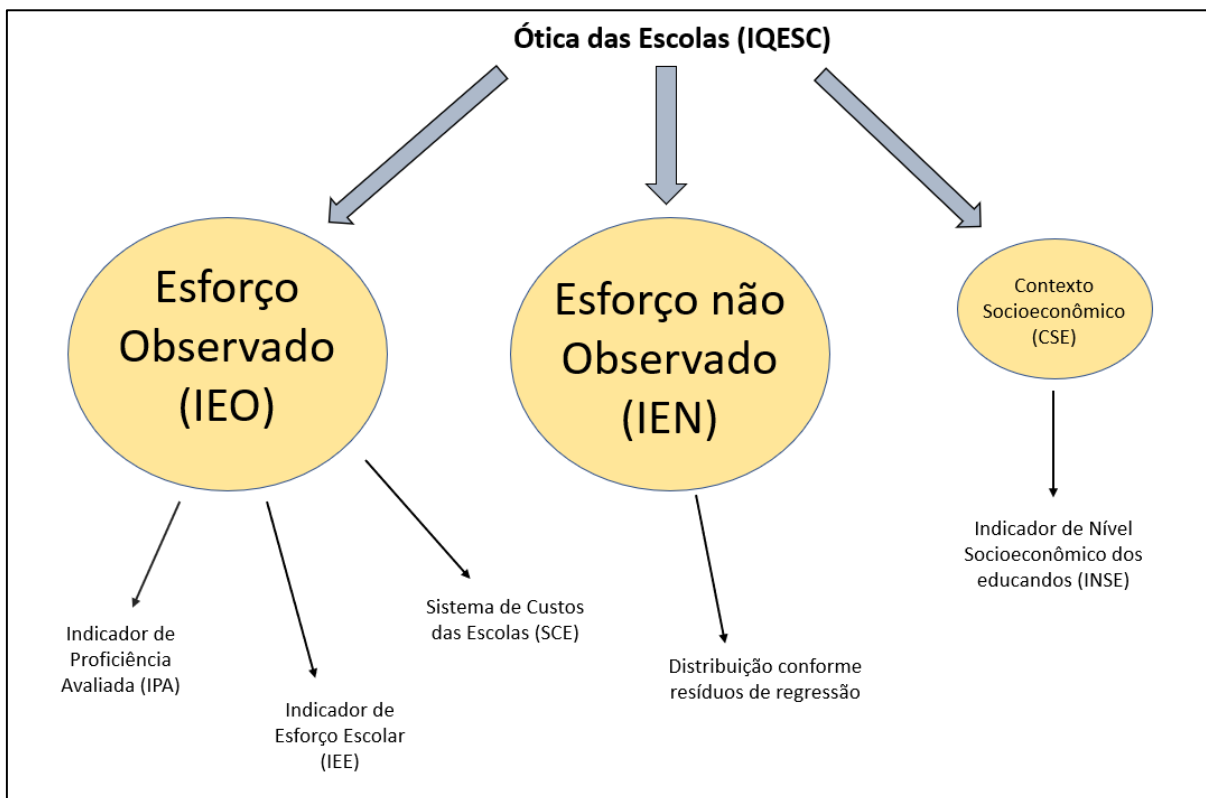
Ótica das Escolas (IQESC)

Esforço Observado (IEO)

Esforço não Observado (IEN)

Contexto Socioeconômico (CSE)

Indicador de Nível Socioeconômico dos educandos (INSE)

Sistema de Custos das Escolas (SCE)

Indicador de Proficiência Avaliada (IPA)

Indicador de Esforço Escolar (IEE)

Distribuição conforme resíduos de regressão